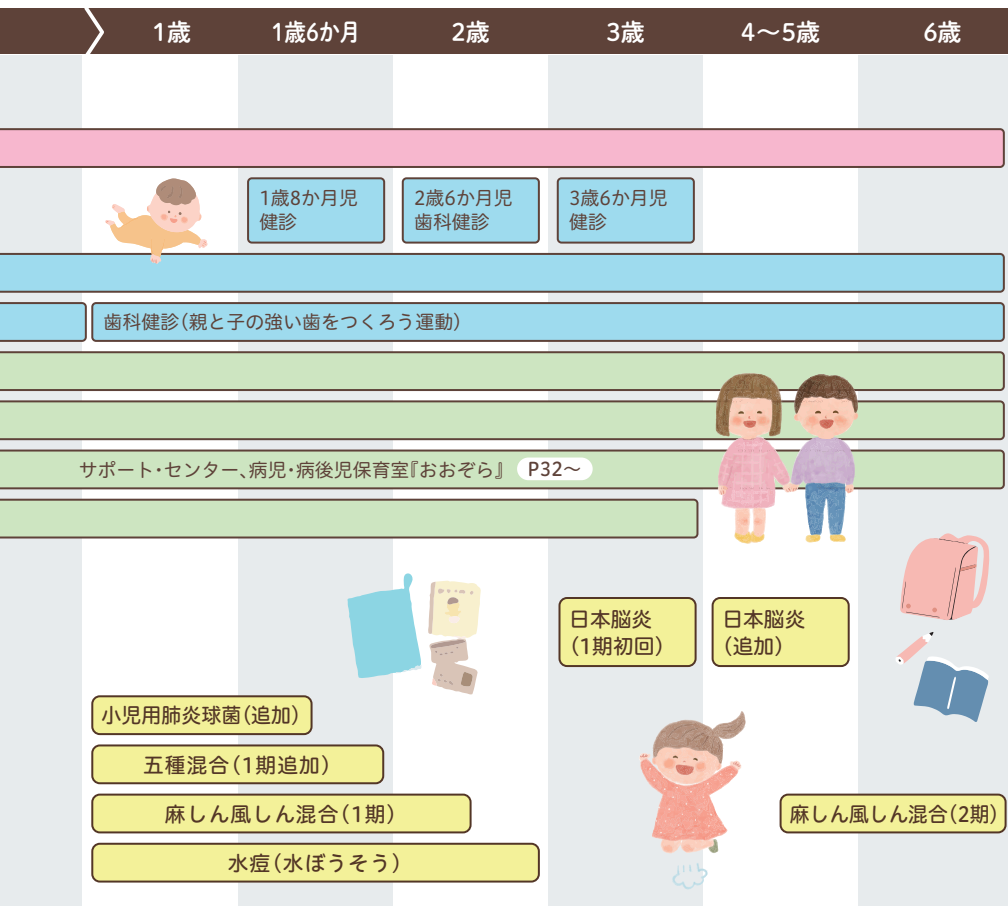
1歳　1歳6か月　2歳　3歳　4～5歳　6歳

1歳8か月児健診

2歳6か月児歯科健診

3歳6か月児健診

歯科健診（親と子の強い歯をつくろう運動）

サポート・センター、病児・病後児保育室『おおぞら』 P32～

日本脳炎（1期初回）

日本脳炎（追加）

小児用肺炎球菌（追加）

五種混合（1期追加）

麻しん風しん混合（1期）

水痘（水ぼうそう）

麻しん風しん混合（2期）